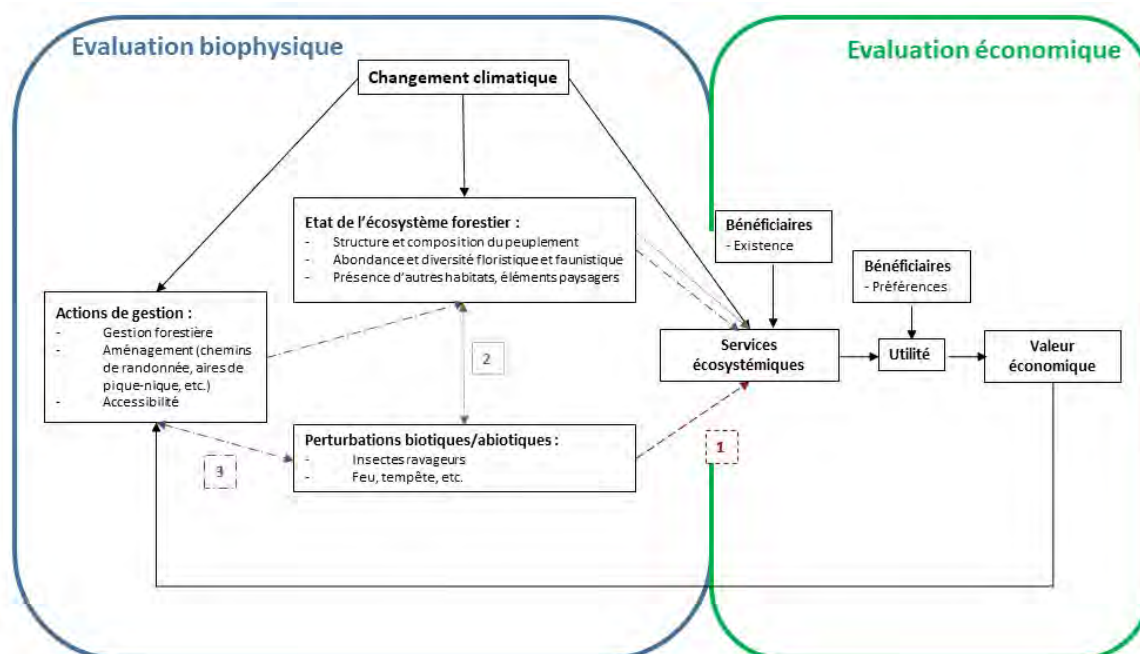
Evaluation biophysique

Evaluation économique

Changement climatique

Etat de l'écosystème forestier :
- Structure et composition du peuplement
- Abondance et diversité floristique et faunistique
- Présence d'autres habitats, éléments paysagers

Bénéficiaires
- Existence

Bénéficiaires
- Préférences

Actions de gestion :
- Gestion forestière
- Aménagement (chemins de randonnée, aires de pique-nique, etc.)
- Accessibilité

2

Services écosystémiques

Utilité

Valeur économique

Perturbations biotiques/abiotiques :
- Insectes ravageurs
- Feu, tempête, etc.

1

3